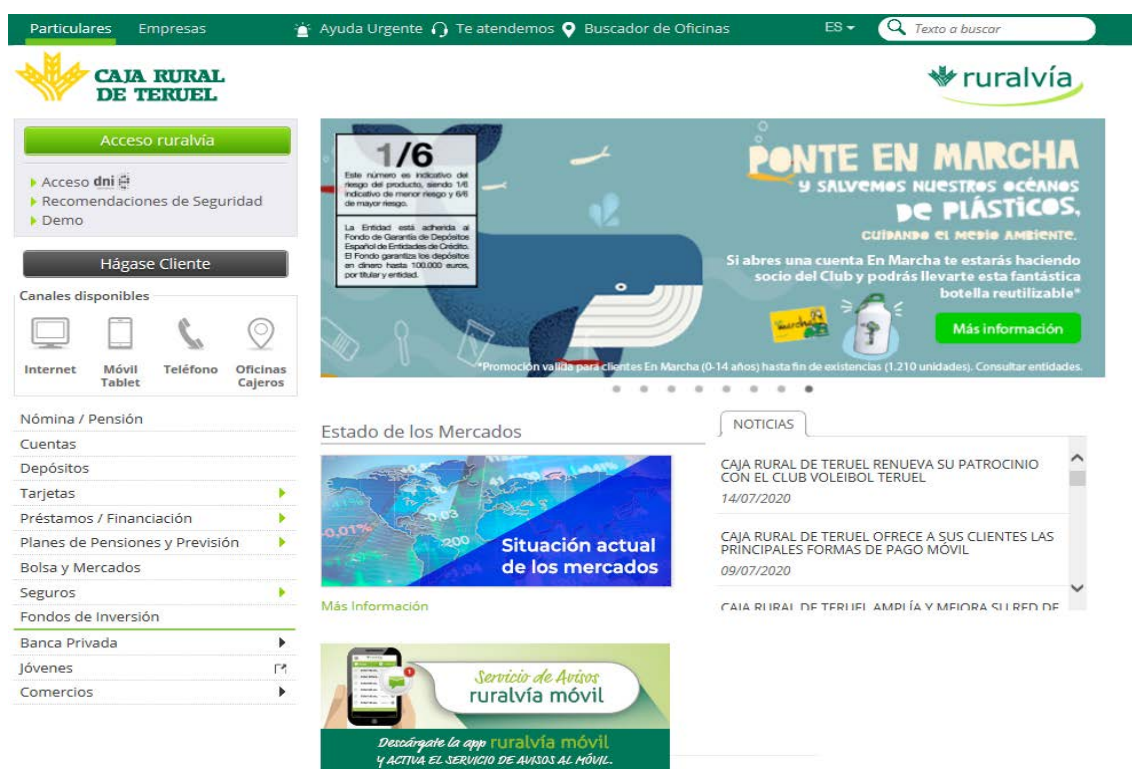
Particulares Empresas Ayuda Urgente Te atendemos Buscador de Oficinas ES Texto a buscar

CAJA RURAL DE TERUEL

ruralvía

Acceso ruralvía

Acceso dni
Recomendaciones de Seguridad
Demo

Hágase Cliente

Canales disponibles

Internet
Móvil Tablet
Teléfono
Oficinas Cajeros

Nómina / Pensión
Cuentas
Depósitos
Tarjetas
Préstamos / Financiación
Planes de Pensiones y Previsión
Bolsa y Mercados
Seguros
Fondos de Inversión
Banca Privada
Jóvenes
Comercios

1/6

Este número es indicativo del riesgo del producto, siendo 1/6 indicativo de menor riesgo y 6/6 de mayor riesgo.

La Entidad está adherida al Fondo de Garantía de Depósitos Español de Entidades de Crédito. El Fondo garantiza los depósitos en dinero hasta 100.000 euros, por titular y entidad.

PONTE EN MARCHA
Y SALVEMOS NUESTROS OCÉANOS DE PLÁSTICOS,
CUIDANDO EL MEDIO AMBIENTE.

Si abres una cuenta En Marcha te estarás haciendo socio del Club y podrás llevarte esta fantástica botella reutilizable*

Más información

*Promoción válida para clientes En Marcha (0-14 años) hasta fin de existencias (1.210 unidades). Consultar entidades.

Estado de los Mercados

Situación actual de los mercados

Más Información

NOTICIAS

CAJA RURAL DE TERUEL RENUEVA SU PATROCINIO CON EL CLUB VOLEIBOL TERUEL
14/07/2020

CAJA RURAL DE TERUEL OFRECE A SUS CLIENTES LAS PRINCIPALES FORMAS DE PAGO MÓVIL
09/07/2020

CAJA RURAL DE TERUEL AMPLÍA Y MEJORA SU RED DE

Servicio de Avisos ruralvía móvil

Descárgate la app ruralvía móvil
Y ACTIVA EL SERVICIO DE AVISOS AL MÓVIL.